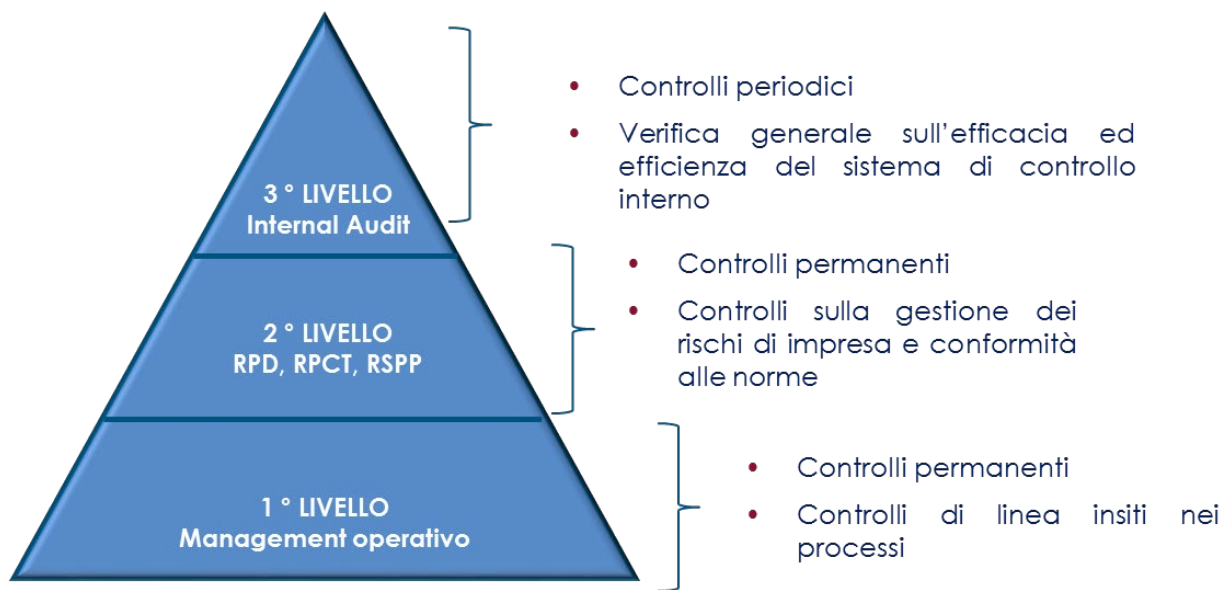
3 ° LIVELLO
Internal Audit

- Controlli periodici
- Verifica generale sull’efficacia ed efficienza del sistema di controllo interno

2 ° LIVELLO
RPD, RPCT, RSPP

- Controlli permanenti
- Controlli sulla gestione dei rischi di impresa e conformità alle norme

1 ° LIVELLO
Management operativo

- Controlli permanenti
- Controlli di linea insiti nei processi